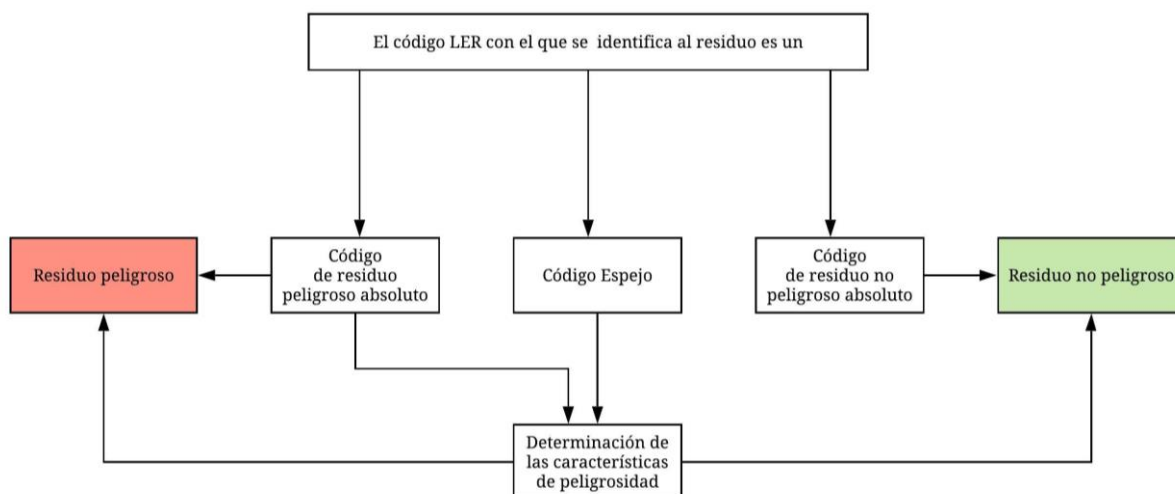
El código LER con el que se identifica al residuo es un

Residuo peligroso

Código de residuo peligroso absoluto

Código Espejo

Código de residuo no peligroso absoluto

Residuo no peligroso

Determinación de las características de peligrosidad